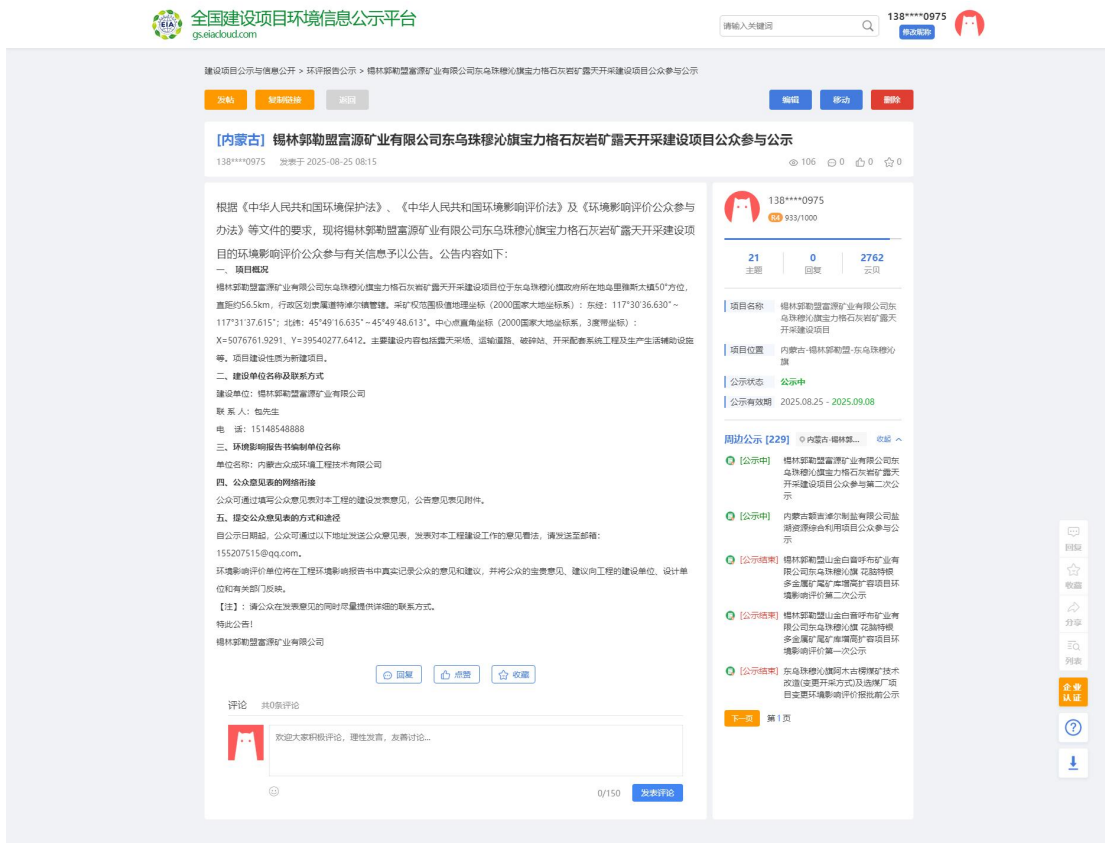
EIA 全国建设项目环境信息公示平台
gs.eiacloud.com

请输入关键词

138****0975
修改昵称

建设项目公示与信息公开 > 环评报告公示 > 锡林郭勒盟富源矿业有限公司东乌珠穆沁旗宝力格石灰岩矿露天开采建设项目公众参与公示

发帖 复制链接 返回

编辑 移动 删除

[内蒙古] 锡林郭勒盟富源矿业有限公司东乌珠穆沁旗宝力格石灰岩矿露天开采建设项目公众参与公示

138****0975 发表于 2025-08-25 08:15

106 0 0 0

根据《中华人民共和国环境保护法》、《中华人民共和国环境影响评价法》及《环境影响评价公众参与办法》等文件的要求，现将锡林郭勒盟富源矿业有限公司东乌珠穆沁旗宝力格石灰岩矿露天开采建设项目的环境影响评价公众参与有关信息予以公告。公告内容如下：

一、 项目概况

锡林郭勒盟富源矿业有限公司东乌珠穆沁旗宝力格石灰岩矿露天开采建设项目位于东乌珠穆沁旗政府所在地乌里雅斯太镇50°方位，直距约56.5km，行政区划隶属道特淖尔镇管辖。采矿权范围极值地理坐标（2000国家大地坐标系）：东经：117°30′36.630″～117°31′37.615″；北纬：45°49′16.635″～45°49′48.613″。中心点直角坐标（2000国家大地坐标系，3度带坐标）：X=5076761.9291、Y=39540277.6412。主要建设内容包括露天采场、运输道路、破碎站、开采配套系统工程及生产生活辅助设施等。项目建设性质为新建项目。

二、建设单位名称及联系方式

建设单位：锡林郭勒盟富源矿业有限公司

联 系 人：包先生

电 话：15148548888

三、环境影响报告书编制单位名称

单位名称：内蒙古众成环境工程技术有限公司

四、公众意见表的网络衔接

公众可通过填写公众意见表对本工程的建设发表意见，公告意见表见附件。

五、提交公众意见表的方式和途径

自公示日期起，公众可通过以下地址发送公众意见表，发表对本工程建设工作的意见看法，请发送至邮箱：155207515@qq.com。

环境影响评价单位将在工程环境影响报告书中真实记录公众的意见和建议，并将公众的宝贵意见、建议向工程的建设单位、设计单位和有关部门反映。

【注】：请公众在发表意见的同时尽量提供详细的联系方式。

特此公告！

锡林郭勒盟富源矿业有限公司

回复 点赞 收藏

评论 共0条评论

欢迎大家积极评论，理性发言，友善讨论...

0/150 发表评论

138****0975
R4 933/1000

21 主题
0 回复
2762 云贝

项目名称 锡林郭勒盟富源矿业有限公司东乌珠穆沁旗宝力格石灰岩矿露天开采建设项目
项目位置 内蒙古-锡林郭勒盟-东乌珠穆沁旗
公示状态 公示中
公示有效期 2025.08.25 - 2025.09.08

周边公示 [229] 内蒙古-锡林郭... 收起

[公示中] 锡林郭勒盟富源矿业有限公司东乌珠穆沁旗宝力格石灰岩矿露天开采建设项目公众参与第二次公示

[公示中] 内蒙古额吉淖尔制盐有限公司盐湖资源综合利用项目公众参与公示

[公示结束] 锡林郭勒盟山金白音呼布矿业有限公司东乌珠穆沁旗 花脑特银多金属矿尾矿库增高扩容项目环境影响评价第二次公示

[公示结束] 锡林郭勒盟山金白音呼布矿业有限公司东乌珠穆沁旗 花脑特银多金属矿尾矿库增高扩容项目环境影响评价第一次公示

[公示结束] 东乌珠穆沁旗阿木古楞煤矿技术改造(变更开采方式)及选煤厂项目变更环境影响评价报批前公示

下一页 第1页

回复
收藏
分享
列表
企业认证